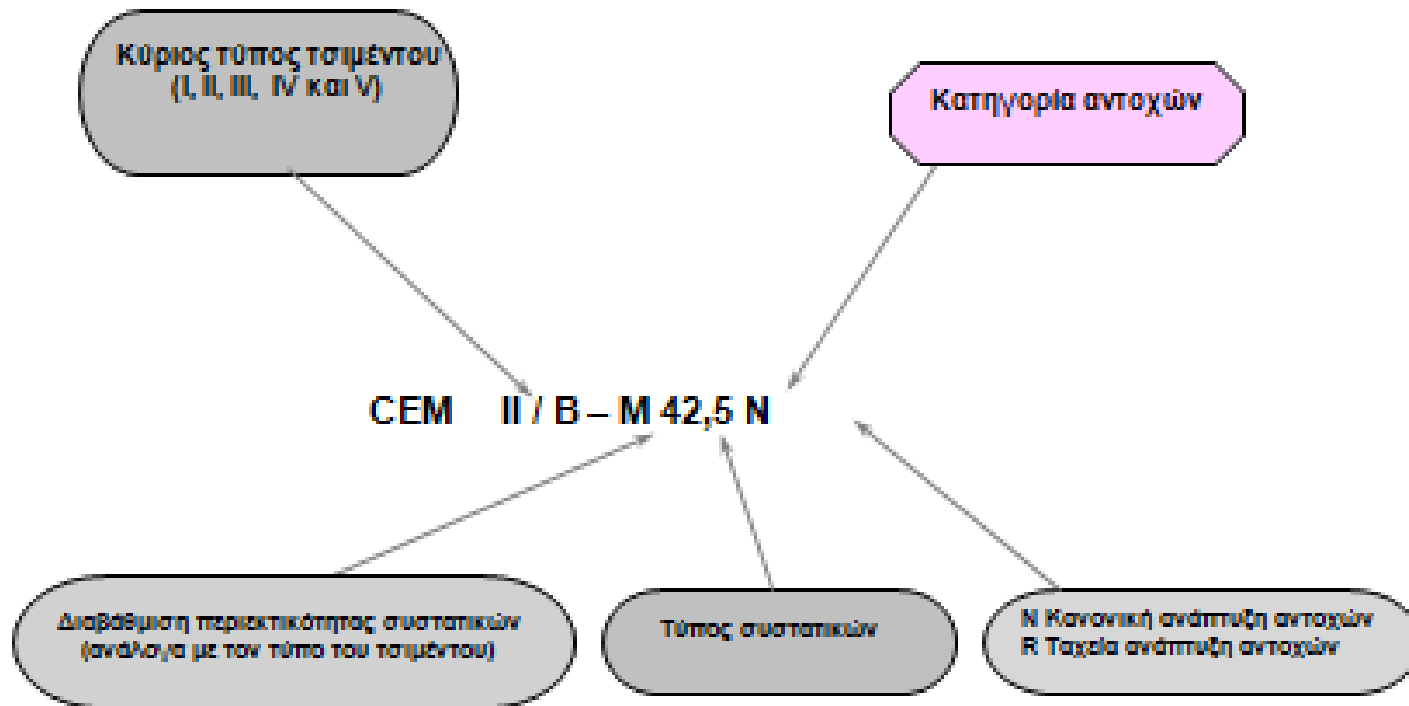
Κύριος τύπος τσιμέντου
(I, II, III, IV και V)

Κατηγορία αντοχών

CEM II / B – M 42,5 N

Διαβάθμιση περιεκτικότητας συστατικών
(ανάλογα με τον τύπο του τσιμέντου)

Τύπος συστατικών

N Κανονική ανάπτυξη αντοχών
R Ταχεία ανάπτυξη αντοχών